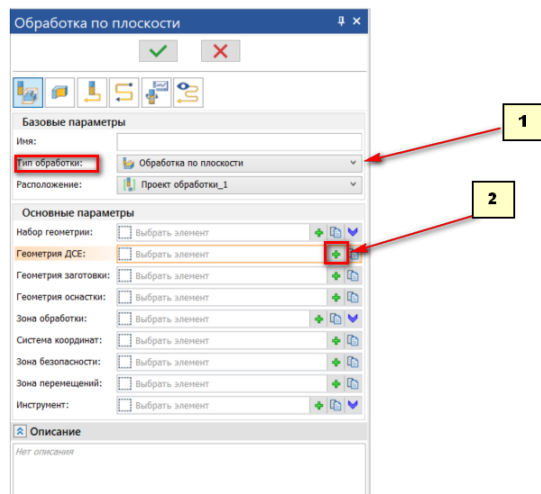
Обработка по плоскости

Базовые параметры

Имя:

Тип обработки: Обработка по плоскости

Расположение: Проект обработки_1

1

Основные параметры

2

Набор геометрии: Выбрать элемент

Геометрия ДСЕ: Выбрать элемент

Геометрия заготовки: Выбрать элемент

Геометрия оснастки: Выбрать элемент

Зона обработки: Выбрать элемент

Система координат: Выбрать элемент

Зона безопасности: Выбрать элемент

Зона перемещений: Выбрать элемент

Инструмент: Выбрать элемент

Описание

Нет описания